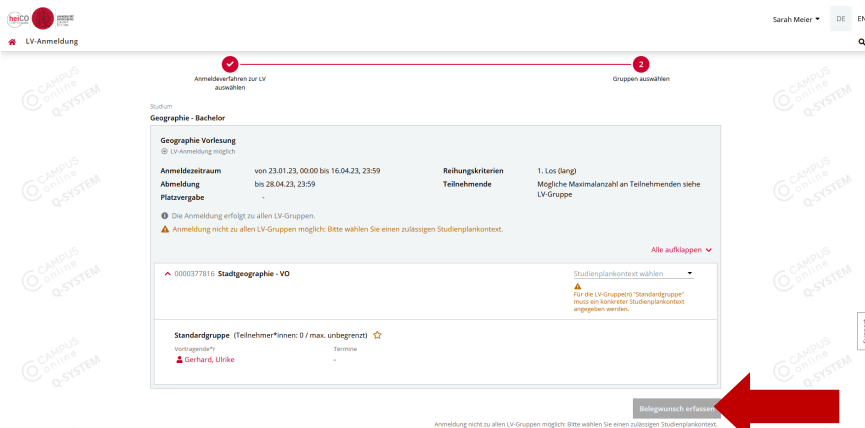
heiCO

Sarah Meier DE EN

LV-Anmeldung

Anmeldeverfahren zur LV auswählen

2 Gruppen auswählen

Studium
Geographie - Bachelor

Geographie Vorlesung
LV-Anmeldung möglich

| Anmeldezeitraum | von 23.01.23, 00:00 bis 16.04.23, 23:59 | Reihungskriterien | 1. Los (lang) |
|---|---|---|---|
| Abmeldung | bis 28.04.23, 23:59 | Teilnehmende | Mögliche Maximalanzahl an Teilnehmenden siehe LV-Gruppe |
| Platzvergabe | - | | |

Die Anmeldung erfolgt zu allen LV-Gruppen.
Anmeldung nicht zu allen LV-Gruppen möglich: Bitte wählen Sie einen zulässigen Studienplankontext.

Alle aufklappen

0000377816 Stadtgeographie - VO

Studienplankontext wählen

Für die LV-Gruppe(n) "Standardgruppe" muss ein konkreter Studienplankontext angegeben werden.

Standardgruppe (Teilnehmer*innen: 0 / max. unbegrenzt)

Vortragende*r
Gerhard, Ulrike

Termine
-

Belegwunsch erfassen

Anmeldung nicht zu allen LV-Gruppen möglich: Bitte wählen Sie einen zulässigen Studienplankontext.

CAMPUS online Q-SYSTEM